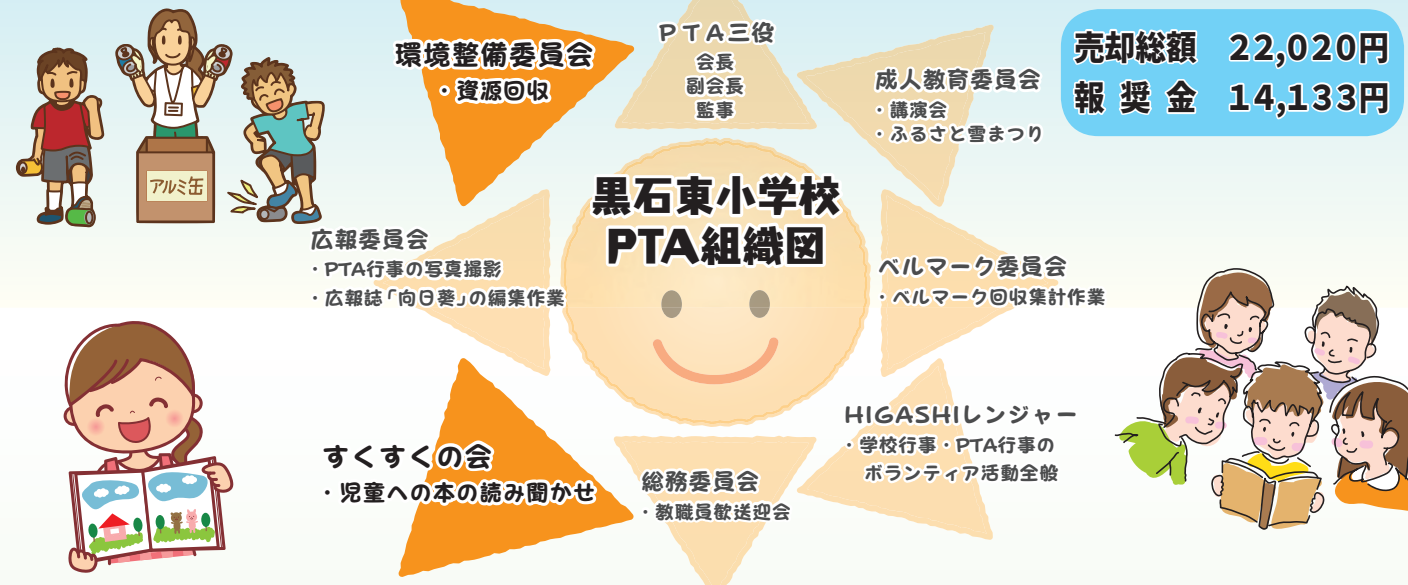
環境整備委員会
・資源回収

PTA三役
会長
副会長
監事

成人教育委員会
・講演会
・ふるさと雪まつり

売却総額　22,020円
報奨金　14,133円

アルミ缶

黒石東小学校
PTA組織図

広報委員会
・PTA行事の写真撮影
・広報誌「向日葵」の編集作業

ベルマーク委員会
・ベルマーク回収集計作業

HIGASHIレンジャー
・学校行事・PTA行事のボランティア活動全般

すくすくの会
・児童への本の読み聞かせ

総務委員会
・教職員歓送迎会